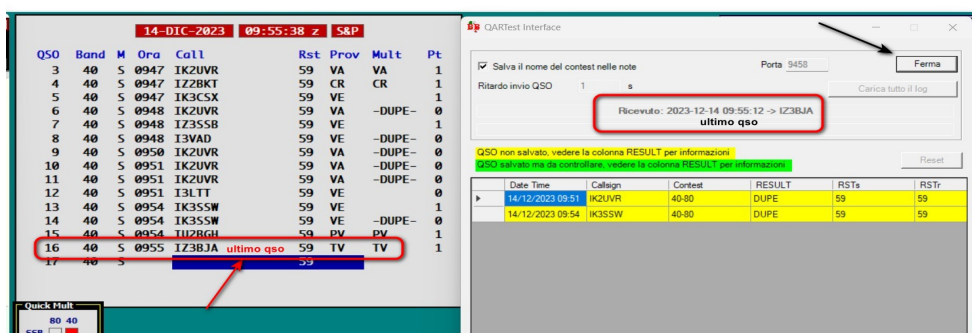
14-DIC-2023 09:55:38 z S&P

| QSO | Band | M | Ora | Call | Rst | Prov | Mult | Pt |
|---|---|---|---|---|---|---|---|---|
| 3 | 40 | S | 0947 | IK2UVR | 59 | VA | VA | 1 |
| 4 | 40 | S | 0947 | IZ2BKT | 59 | CR | CR | 1 |
| 5 | 40 | S | 0947 | IK3CSX | 59 | VE | | 1 |
| 6 | 40 | S | 0948 | IK2UVR | 59 | VA | -DUPE- | 0 |
| 7 | 40 | S | 0948 | IZ3SSB | 59 | VE | | 1 |
| 8 | 40 | S | 0948 | I3VAD | 59 | VE | -DUPE- | 0 |
| 9 | 40 | S | 0950 | IK2UVR | 59 | VA | -DUPE- | 0 |
| 10 | 40 | S | 0951 | IK2UVR | 59 | VA | -DUPE- | 0 |
| 11 | 40 | S | 0951 | IK2UVR | 59 | VA | -DUPE- | 0 |
| 12 | 40 | S | 0951 | I3LTT | 59 | VE | | 0 |
| 13 | 40 | S | 0954 | IK3SSW | 59 | VE | | 1 |
| 14 | 40 | S | 0954 | IK3SSW | 59 | VE | -DUPE- | 0 |
| 15 | 40 | S | 0954 | IU2RGH | 59 | PV | PV | 1 |
| 16 | 40 | S | 0955 | IZ3BJA | 59 | TV | TV | 1 |
| 17 | 40 | S | | | 59 | | | |

ultimo qso

Quick Mult
80 40
SSB

QARTest Interface

Salva il nome del contest nelle note
Porta 9458
Ferma
Ritardo invio QSO 1 s
Carica tutto il log
Ricevuto: 2023-12-14 09:55:12 -> IZ3BJA
ultimo qso

QSO non salvato, vedere la colonna RESULT per informazioni
QSO salvato ma da controllare, vedere la colonna RESULT per informazioni
Reset

| Date Time | Callsign | Contest | RESULT | RSTs | RSTr |
|---|---|---|---|---|---|
| 14/12/2023 09:51 | IK2UVR | 40-80 | DUPE | 59 | 59 |
| 14/12/2023 09:54 | IK3SSW | 40-80 | DUPE | 59 | 59 |